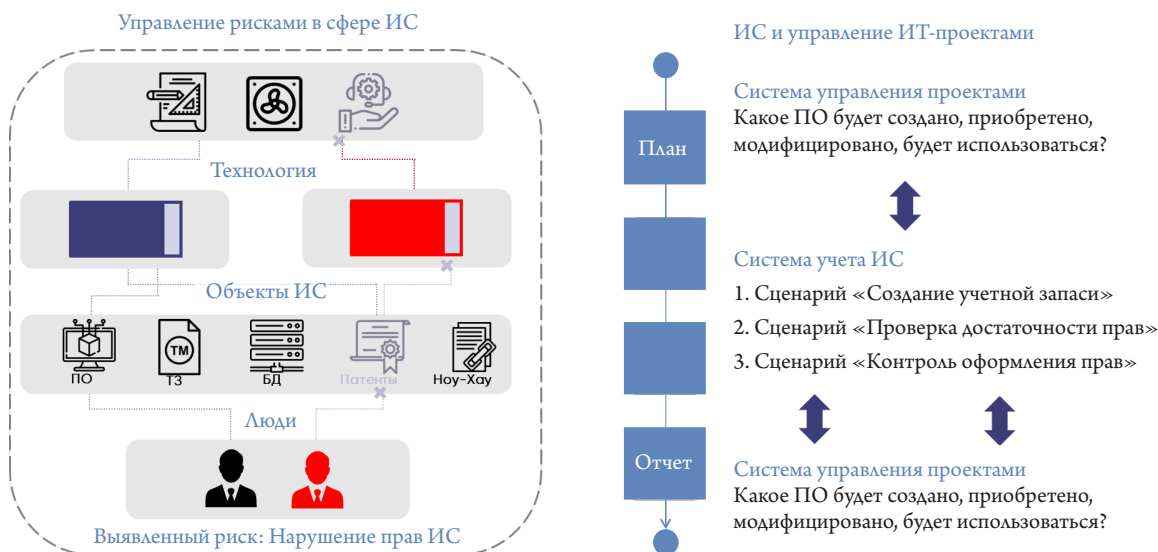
Управление рисками в сфере ИС

Технология

Объекты ИС

ПО

ТМ

ТЗ

БД

Патенты

Ноу-Хау

Люди

Выявленный риск: Нарушение прав ИС

ИС и управление ИТ-проектами

План

Система управления проектами
Какое ПО будет создано, приобретено, модифицировано, будет использоваться?

Система учета ИС
1. Сценарий «Создание учетной запаси»
2. Сценарий «Проверка достаточности прав»
3. Сценарий «Контроль оформления прав»

Отчет

Система управления проектами
Какое ПО будет создано, приобретено, модифицировано, будет использоваться?